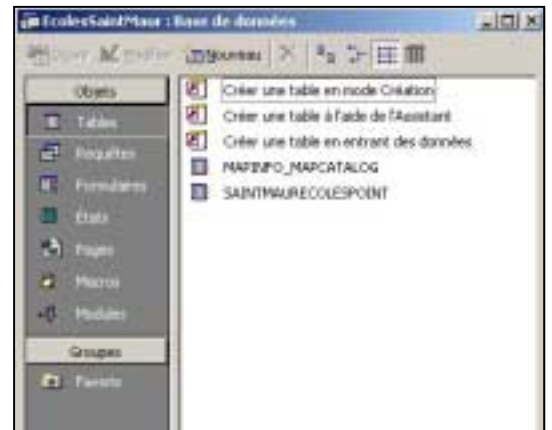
EcolesSaintMaur : Base de données

Ouvrir Modifier Nouveau

Objets
Tables
Requêtes
Formulaires
États
Pages
Macros
Modules
Groupes
Favoris

Créer une table en mode Création
Créer une table à l'aide de l'Assistant
Créer une table en entrant des données
MAPINFO_MAPCATALOG
SAINTMAURECOLESPOINT